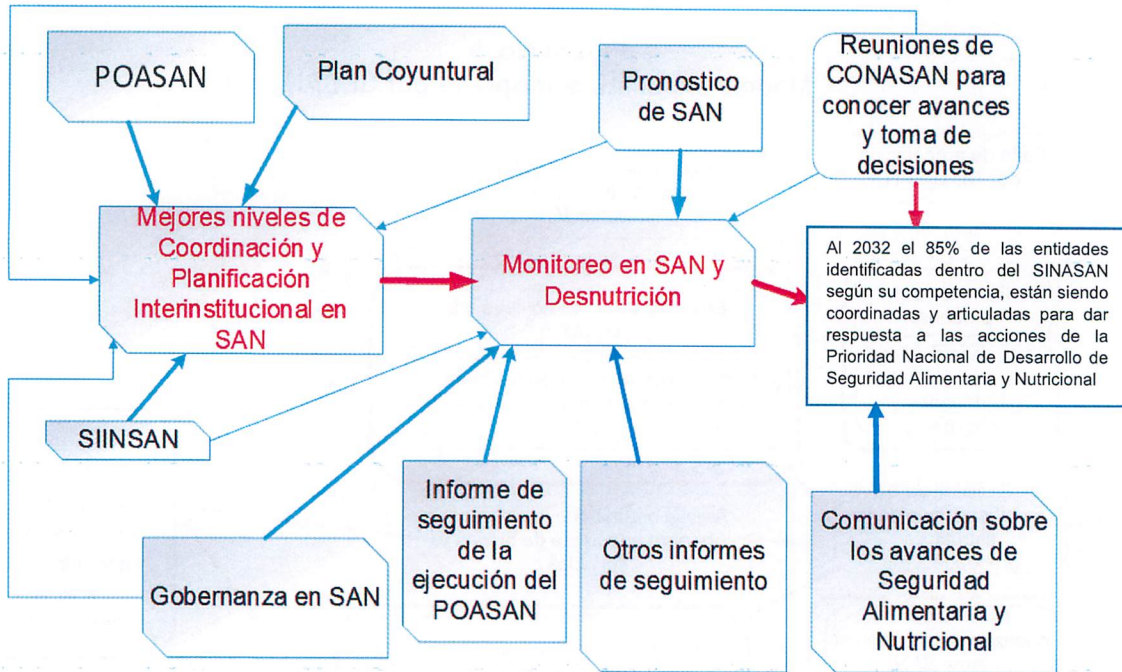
POASAN

Plan Coyuntural

Pronostico de SAN

Reuniones de CONASAN para conocer avances y toma de decisiones

Mejores niveles de Coordinación y Planificación Interinstitucional en SAN

Monitoreo en SAN y Desnutrición

Al 2032 el 85% de las entidades identificadas dentro del SINASAN según su competencia, están siendo coordinadas y articuladas para dar respuesta a las acciones de la Prioridad Nacional de Desarrollo de Seguridad Alimentaria y Nutricional

SIINSAN

Informe de seguimiento de la ejecución del POASAN

Otros informes de seguimiento

Comunicación sobre los avances de Seguridad Alimentaria y Nutricional

Gobernanza en SAN